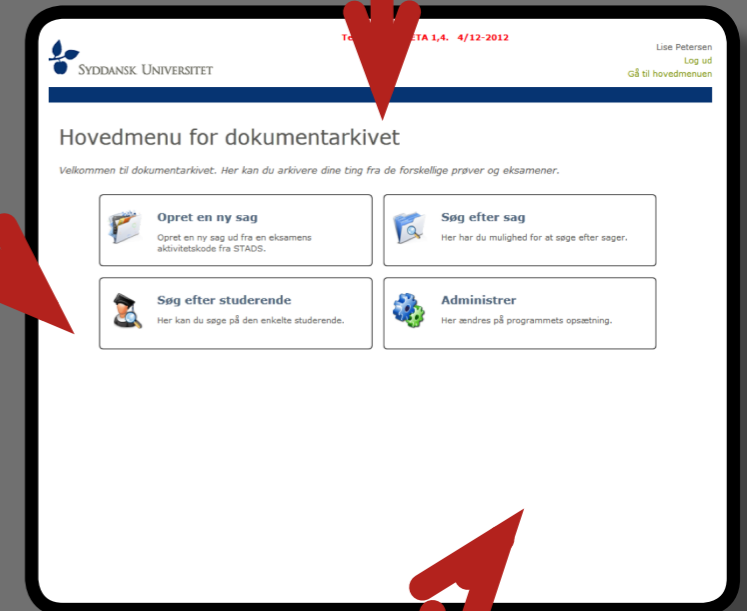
SYDDANSK UNIVERSITET

Te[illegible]ETA 1,4. 4/12-2012

Lise Petersen
Log ud
Gå til hovedmenuen

Hovedmenu for dokumentarkivet

Velkommen til dokumentarkivet. Her kan du arkivere dine ting fra de forskellige prøver og eksamener.

Opret en ny sag
Opret en ny sag ud fra en eksamens aktivitetskode fra STADS.

Søg efter sag
Her har du mulighed for at søge efter sager.

Søg efter studerende
Her kan du søge på den enkelte studerende.

Administrer
Her ændres på programmets opsætning.